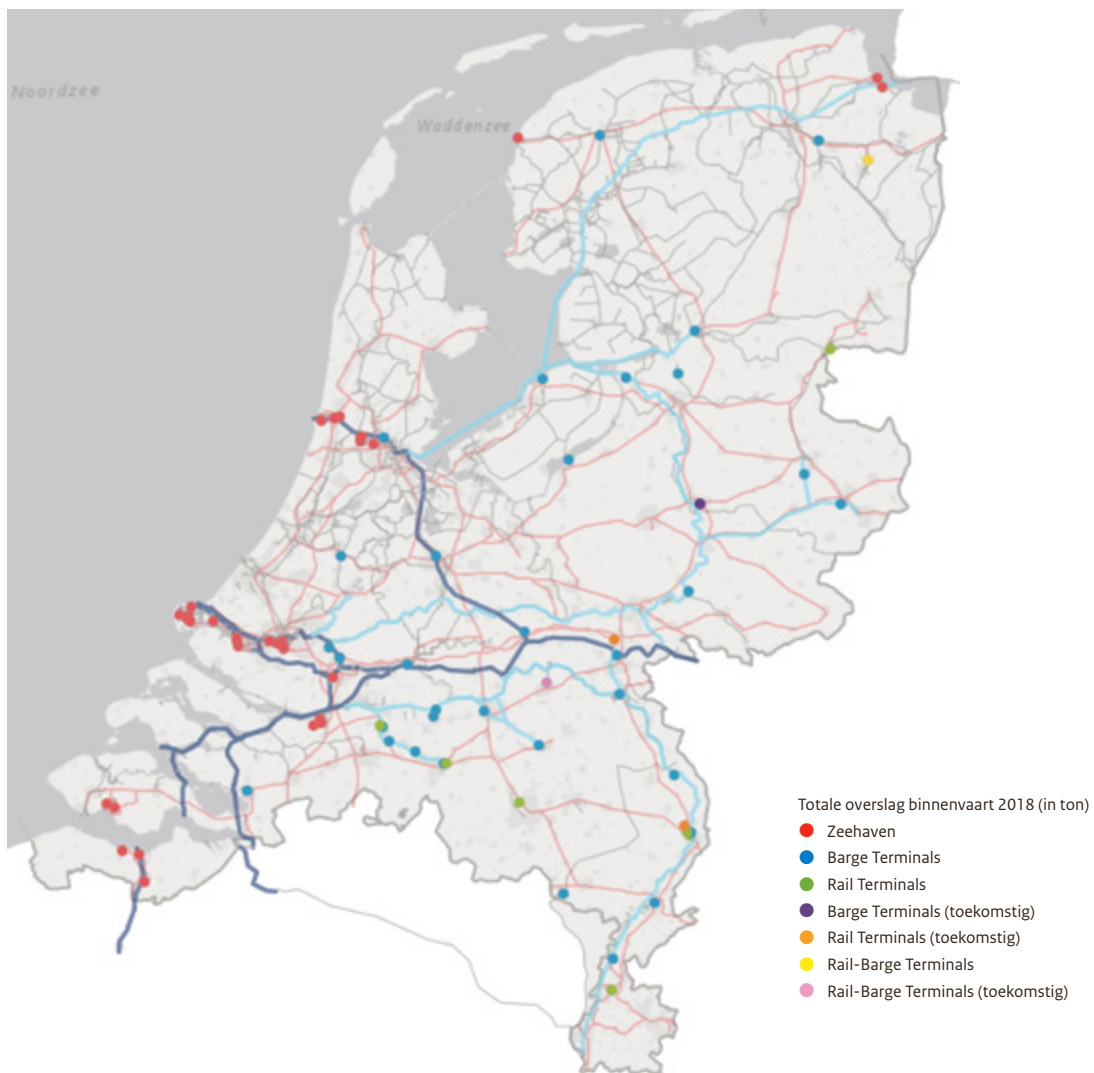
Noordzee

Waddenzee

Totale overslag binnenvaart 2018 (in ton)
Zeehaven
Barge Terminals
Rail Terminals
Barge Terminals (toekomstig)
Rail Terminals (toekomstig)
Rail-Barge Terminals
Rail-Barge Terminals (toekomstig)